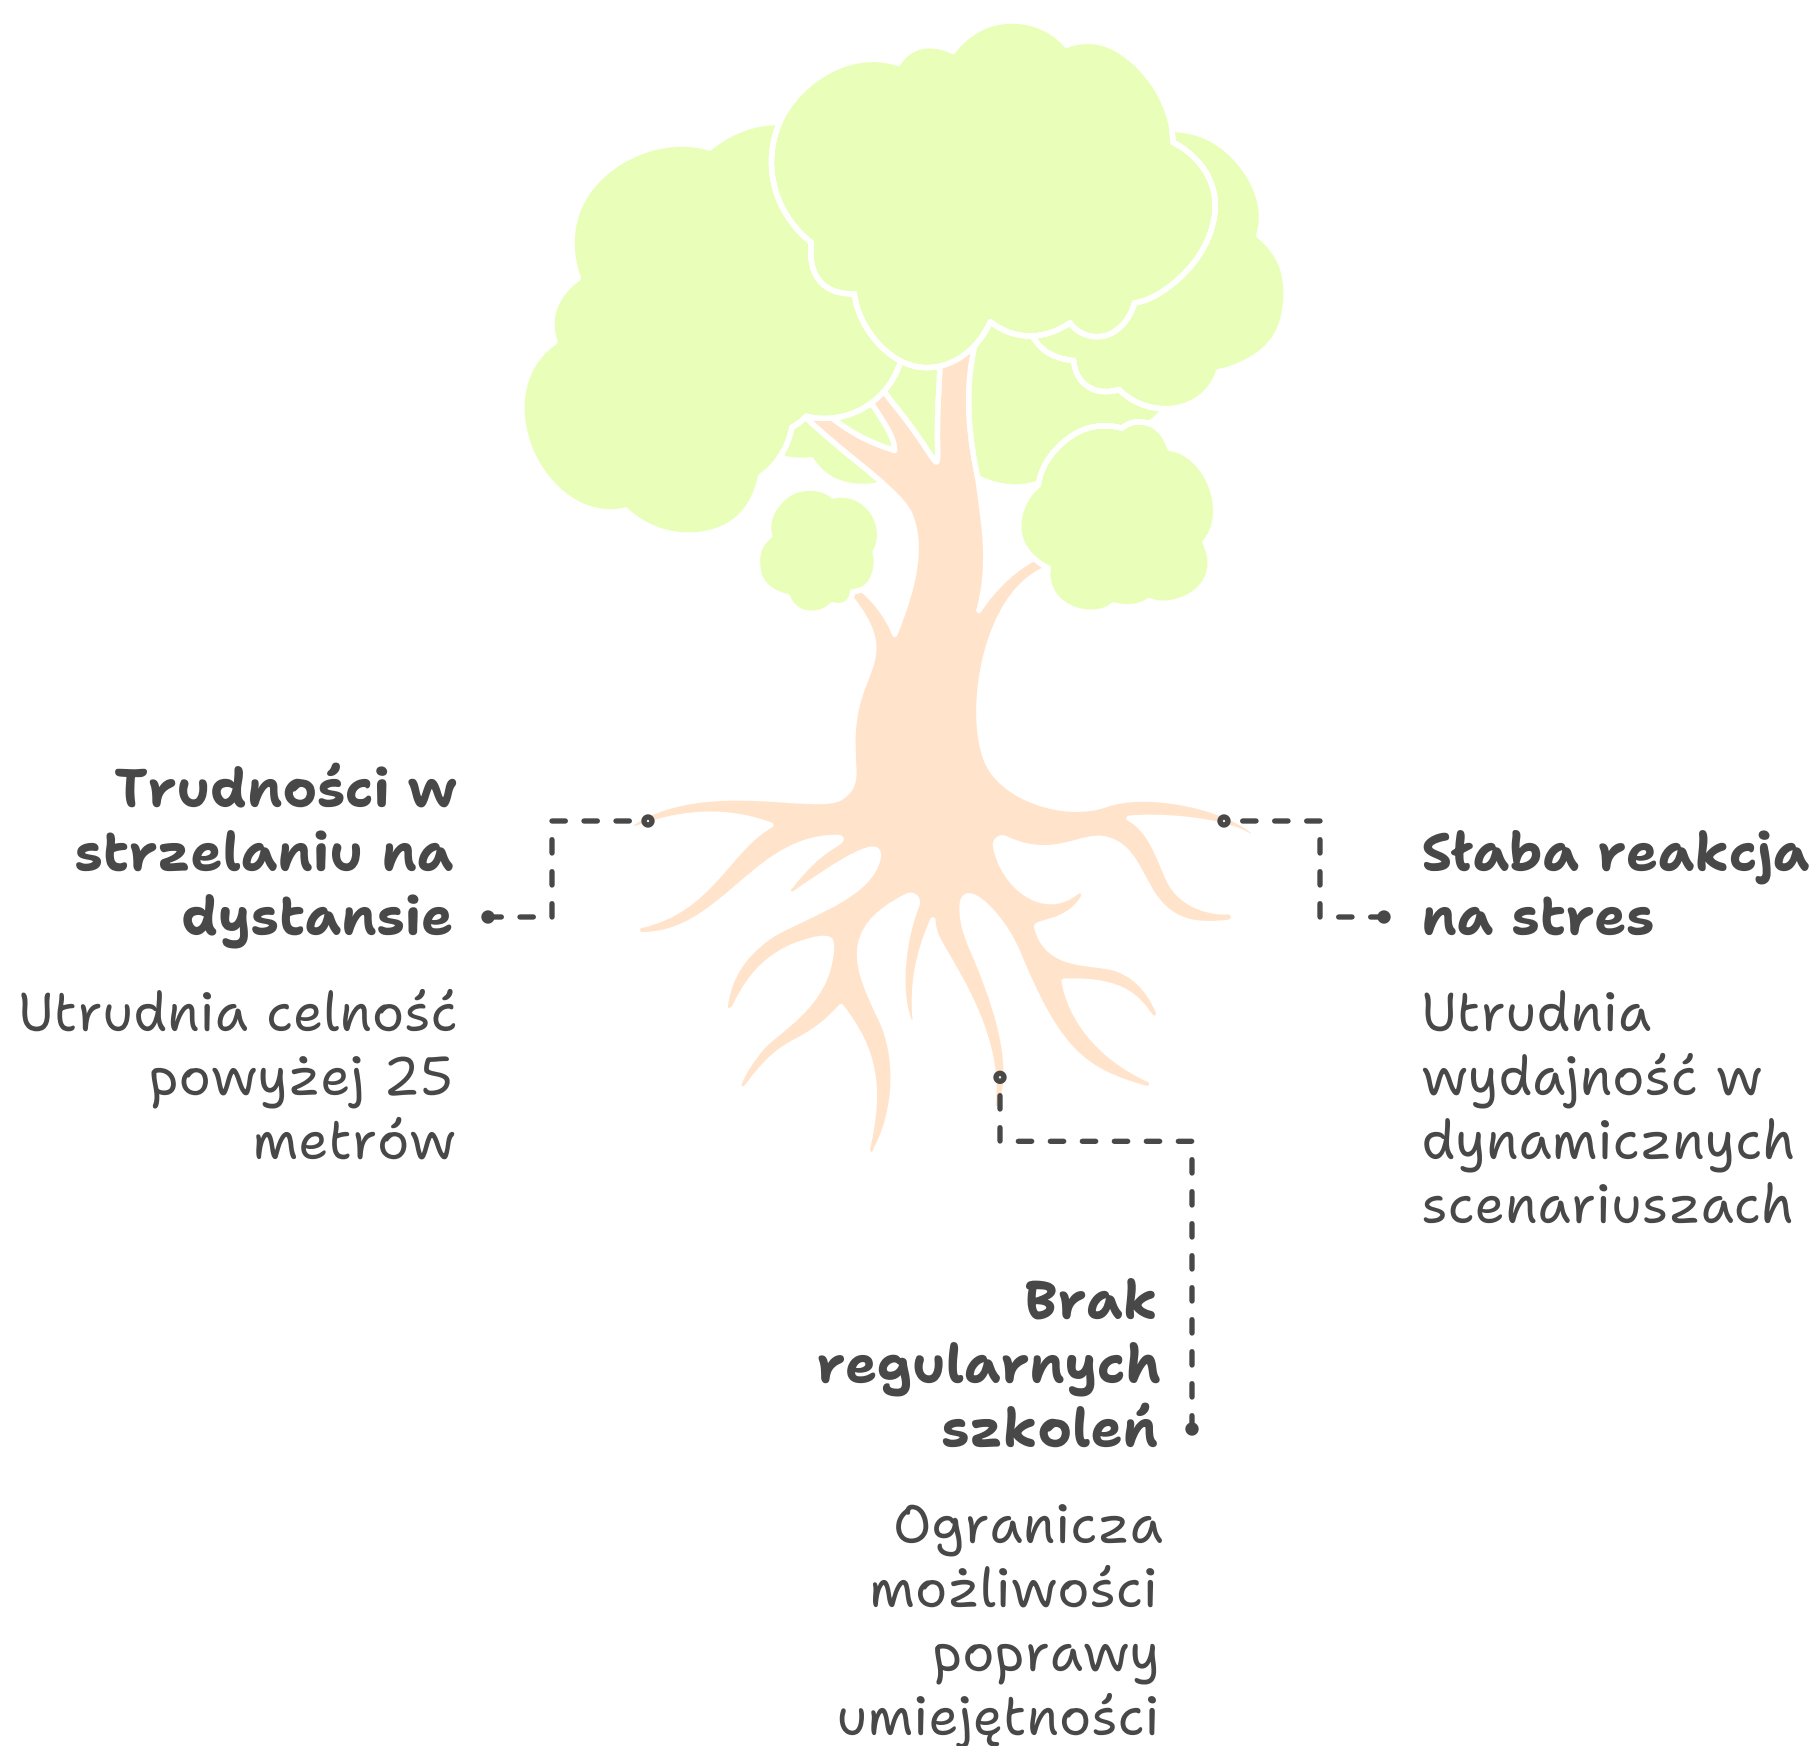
Trudności w strzelaniu na dystansie

Utrudnia celność powyżej 25 metrów

Słaba reakcja na stres

Utrudnia wydajność w dynamicznych scenariuszach

Brak regularnych szkoleń

Ogranicza możliwości poprawy umiejętności